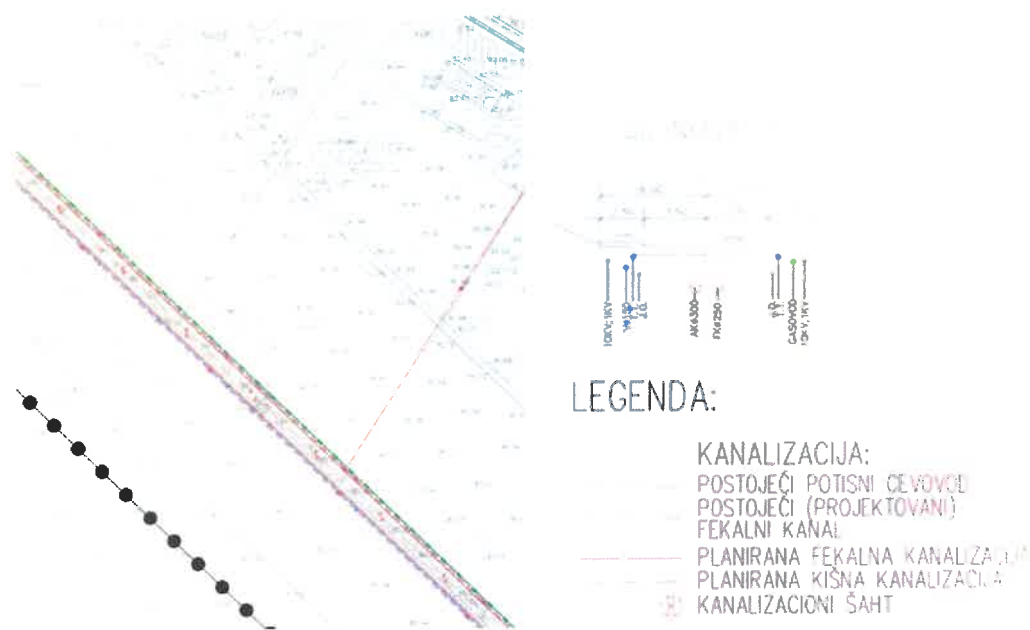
10KV, 1KV
AK Ø300
FK Ø250
GASOVOD
10KV, 1KV

LEGENDA:

KANALIZACIJA:
POSTOJEĆI POTISNI CEVOVOD
POSTOJEĆI (PROJEKTOVANI) FEKALNI KANAL
PLANIRANA FEKALNA KANALIZA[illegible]
PLANIRANA KIŠNA KANALIZAC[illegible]
KANALIZACIONI ŠAHT